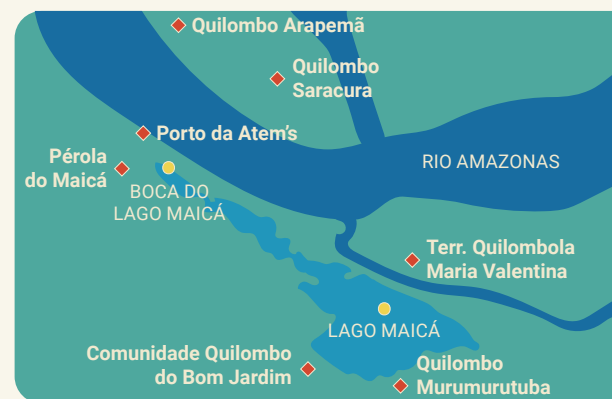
Quilombo Arapemã

Quilombo Saracura

Porto da Atem's

Pérola do Maicá

BOCA DO LAGO MAICÁ

RIO AMAZONAS

Terr. Quilombola Maria Valentina

LAGO MAICÁ

Comunidade Quilombo do Bom Jardim

Quilombo Murumurutuba